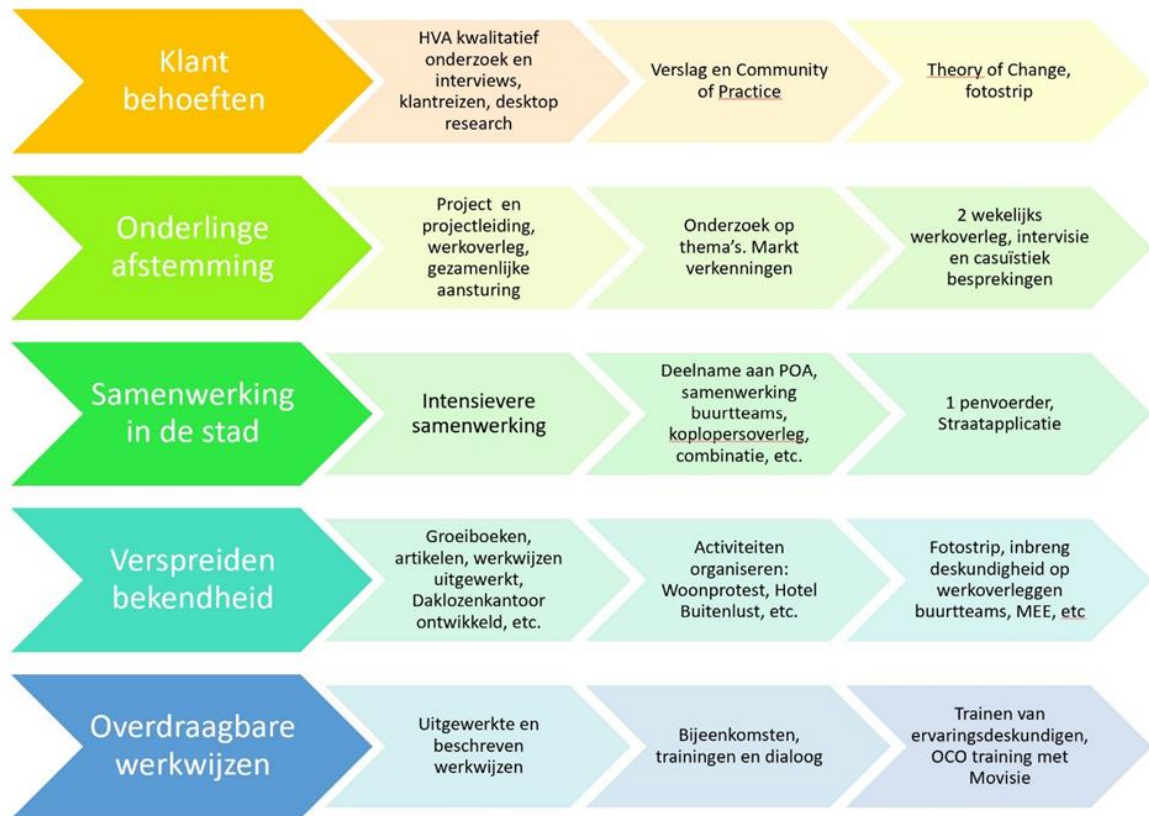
Klant behoeften

HVA kwalitatief onderzoek en interviews, klantreizen, desktop research

Verslag en Community of Practice

Theory of Change, fotostrip

Onderlinge afstemming

Project en projectleiding, werkoverleg, gezamenlijke aansturing

Onderzoek op thema's. Markt verkenningen

2 wekelijks werkoverleg, intervisie en casuïstiek besprekingen

Samenwerking in de stad

Intensievere samenwerking

Deelname aan POA, samenwerking buurtteams, koplopersoverleg, combinatie, etc.

1 penvoerder, Straatapplicatie

Verspreiden bekendheid

Groeiboeken, artikelen, werkwijzen uitgewerkt, Daklozenkantoor ontwikkeld, etc.

Activiteiten organiseren: Woonprotest, Hotel Buitenlust, etc.

Fotostrip, inbreng deskundigheid op werkoverleggen buurtteams, MEE, etc

Overdraagbare werkwijzen

Uitgewerkte en beschreven werkwijzen

Bijeenkomsten, trainingen en dialoog

Trainen van ervaringsdeskundigen, OCO training met Movisie